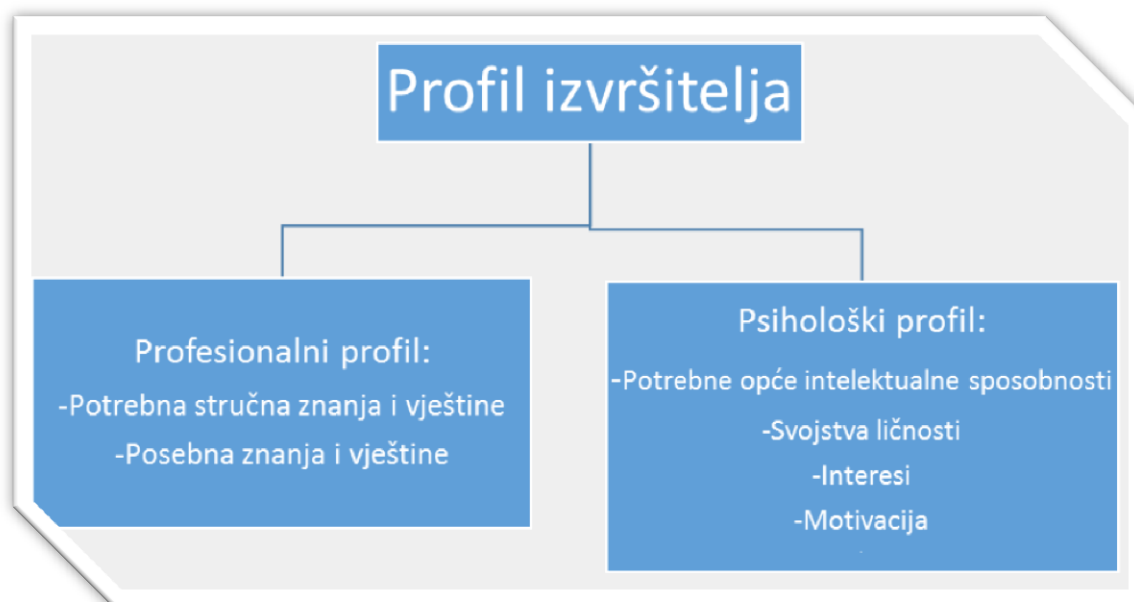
Profil izvršitelja

Profesionalni profil:
-Potrebna stručna znanja i vještine
-Posebna znanja i vještine

Psihološki profil:
-Potrebne opće intelektualne sposobnosti
-Svojstva ličnosti
-Interesi
-Motivacija